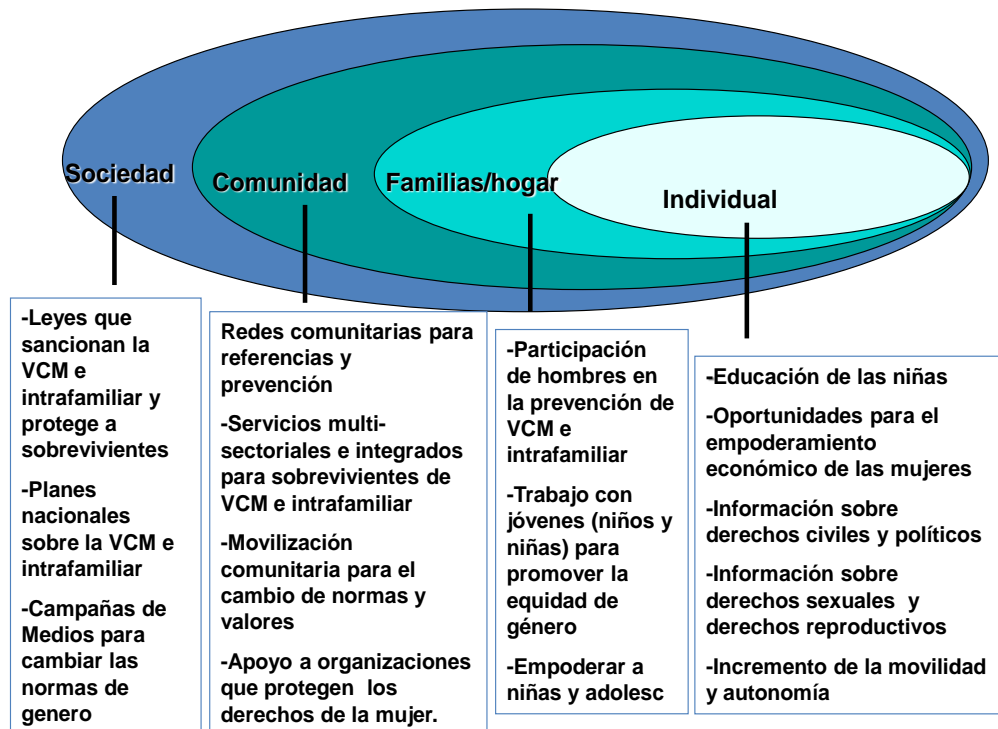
Sociedad

Comunidad

Familias/hogar

Individual

-Leyes que sancionan la VCM e intrafamiliar y protege a sobrevivientes

-Planes nacionales sobre la VCM e intrafamiliar

-Campañas de Medios para cambiar las normas de genero

Redes comunitarias para referencias y prevención

-Servicios multi-sectoriales e integrados para sobrevivientes de VCM e intrafamiliar

-Movilización comunitaria para el cambio de normas y valores

-Apoyo a organizaciones que protegen los derechos de la mujer.

-Participación de hombres en la prevención de VCM e intrafamiliar

-Trabajo con jóvenes (niños y niñas) para promover la equidad de género

-Empoderar a niñas y adolesc

-Educación de las niñas

-Oportunidades para el empoderamiento económico de las mujeres

-Información sobre derechos civiles y políticos

-Información sobre derechos sexuales y derechos reproductivos

-Incremento de la movilidad y autonomía